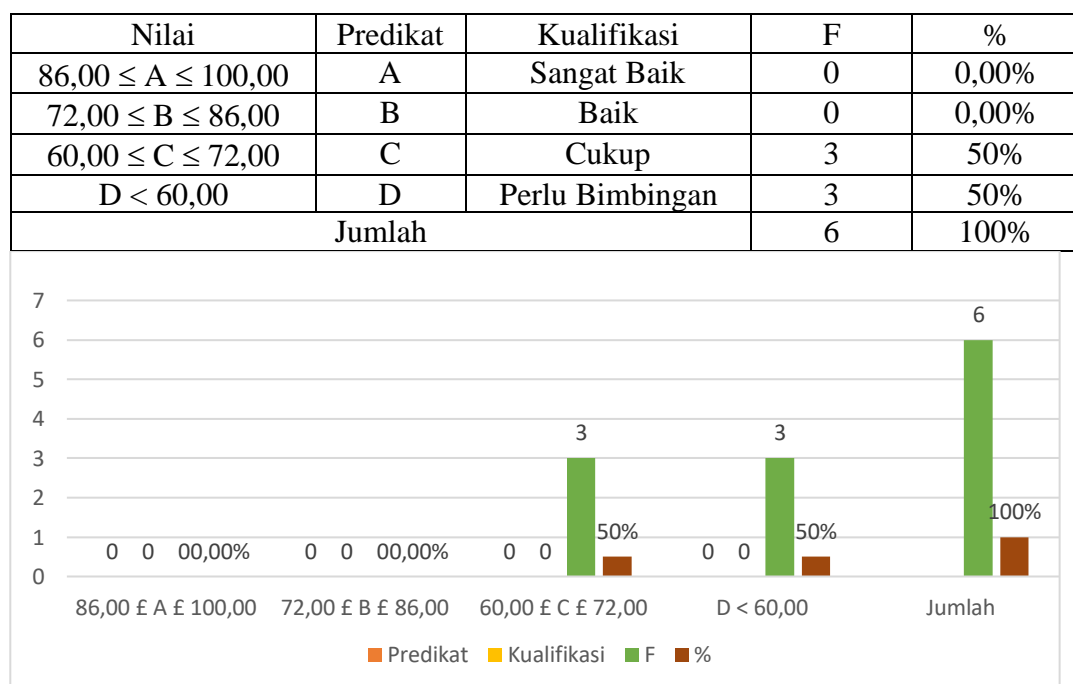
| Nilai | Predikat | Kualifikasi | F | % |
|---|---|---|---|---|
| $86{,}00 \leq A \leq 100{,}00$ | A | Sangat Baik | 0 | 0,00% |
| $72{,}00 \leq B \leq 86{,}00$ | B | Baik | 0 | 0,00% |
| $60{,}00 \leq C \leq 72{,}00$ | C | Cukup | 3 | 50% |
| $D < 60{,}00$ | D | Perlu Bimbingan | 3 | 50% |
| Jumlah | | | 6 | 100% |

7
6
5
4
3
2
1
0

0 0 00,00%
0 0 00,00%
0 0 3 50%
0 0 3 50%
6 100%

86,00 £ A £ 100,00
72,00 £ B £ 86,00
60,00 £ C £ 72,00
D < 60,00
Jumlah

Predikat Kualifikasi F %